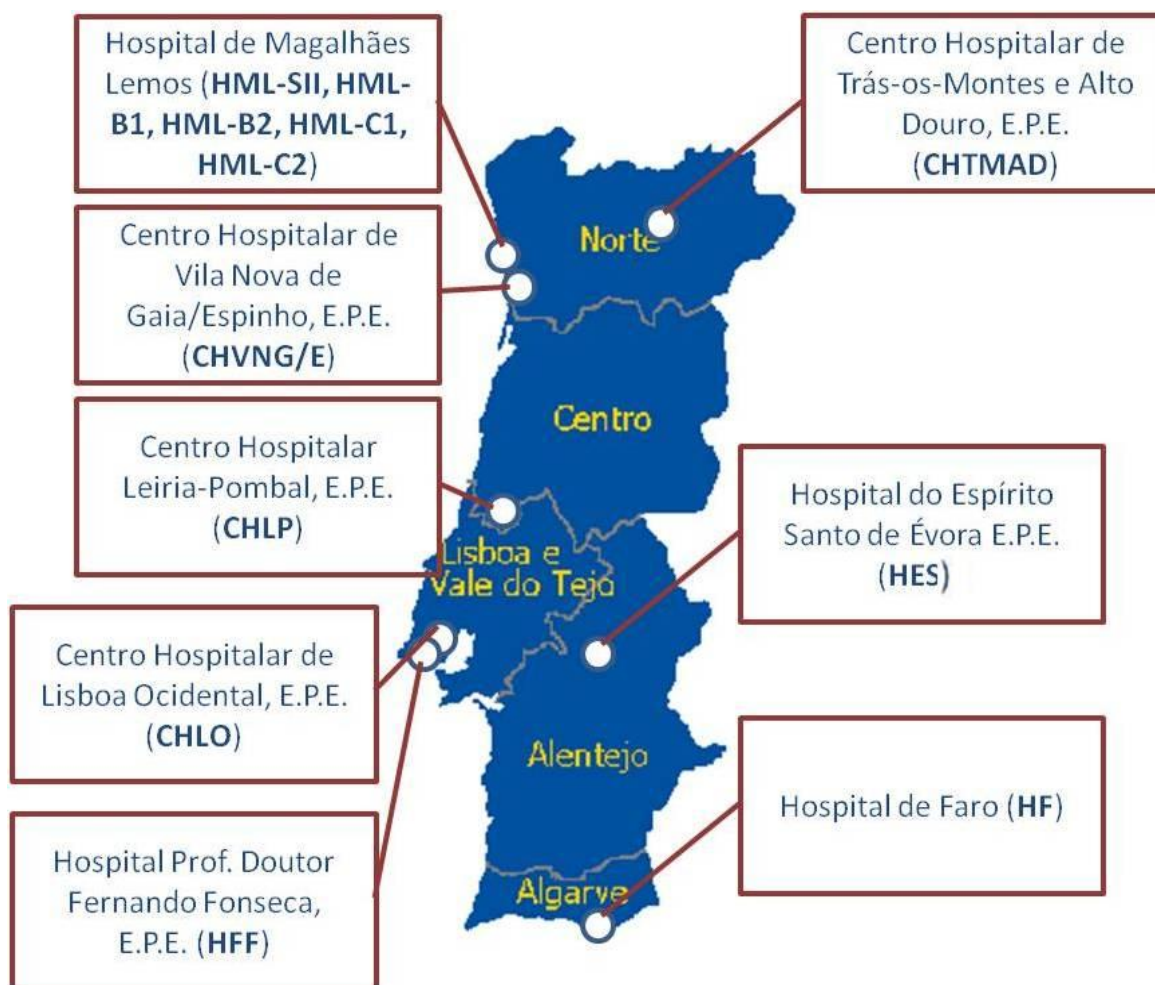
Hospital de Magalhães Lemos (HML-SII, HML-B1, HML-B2, HML-C1, HML-C2)

Centro Hospitalar de Trás-os-Montes e Alto Douro, E.P.E. (CHTMAD)

Centro Hospitalar de Vila Nova de Gaia/Espinho, E.P.E. (CHVNG/E)

Norte

Centro

Centro Hospitalar Leiria-Pombal, E.P.E. (CHLP)

Hospital do Espírito Santo de Évora E.P.E. (HES)

Lisboa e Vale do Tejo

Centro Hospitalar de Lisboa Ocidental, E.P.E. (CHLO)

Alentejo

Hospital de Faro (HF)

Hospital Prof. Doutor Fernando Fonseca, E.P.E. (HFF)

Algarve